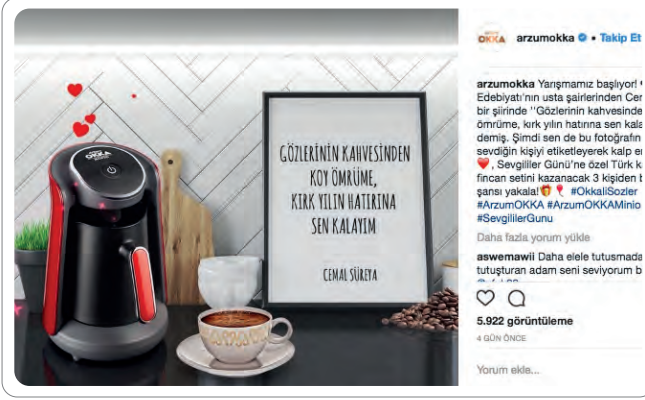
GÖZLERİNİN KAHVESİNDEN
KOY ÖMRÜME,
KIRK YILIN HATIRINA
SEN KALAYIM

CEMAL SÜREYA

OKKA

arzumokka • Takip Et

arzumokka Yarışmamız başlıyor! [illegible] Edebiyatı'nın usta şairlerinden Cem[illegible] bir şiirinde ''Gözlerinin kahvesinde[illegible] ömrüme, kırk yılın hatırına sen kala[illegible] demiş. Şimdi sen de bu fotoğrafın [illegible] sevdiğin kişiyi etiketleyerek kalp e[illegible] , Sevgililer Günü'ne özel Türk k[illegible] fincan setini kazanacak 3 kişiden b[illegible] şansı yakala! #OkkaliSozler #ArzumOKKA #ArzumOKKAMinio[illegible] #SevgililerGunu

Daha fazla yorum yükle

asweemawii Daha elele tutusmada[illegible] tutuşturan adam seni seviyorum b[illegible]

5.922 görüntüleme

4 GÜN ÖNCE

Yorum ekle...